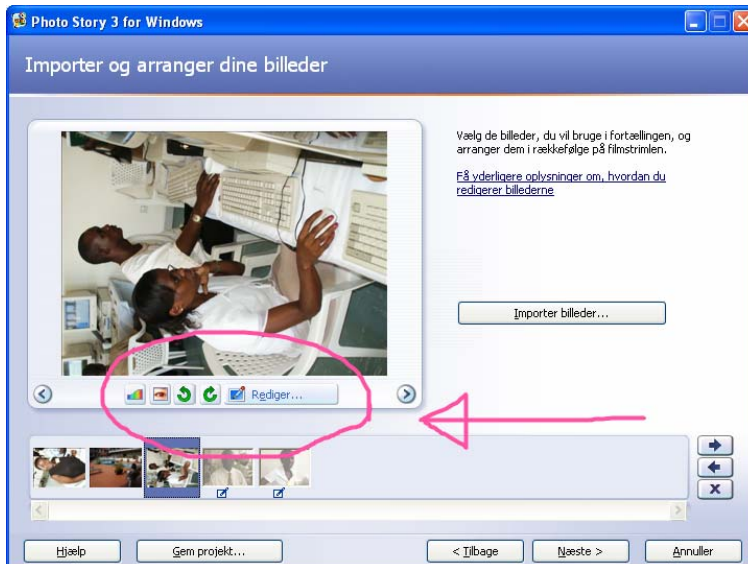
Photo Story 3 for Windows

Importer og arranger dine billeder

Vælg de billeder, du vil bruge i fortællingen, og arranger dem i rækkefølge på filmstrimlen.

Få yderligere oplysninger om, hvordan du redigerer billederne

Importer billeder...

Rediger...

Hjælp

Gem projekt...

< Tilbage

Næste >

Annuller